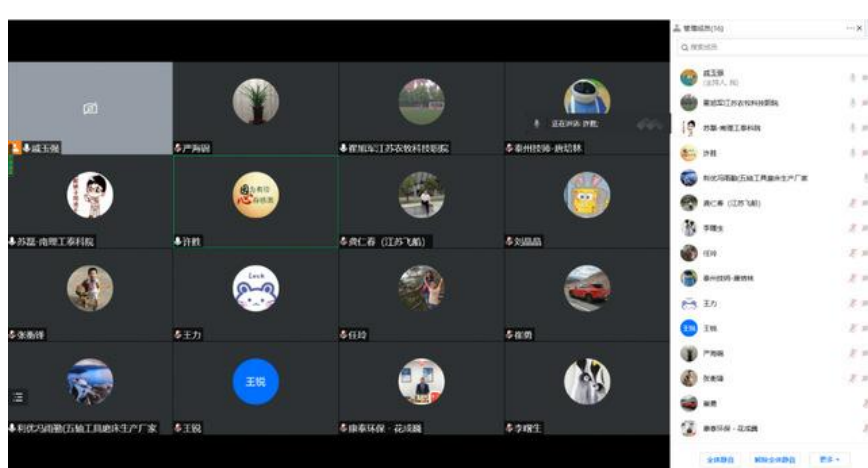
臧玉强
严海铜
霍旭军江苏农牧科技职院
泰州技师-唐幼林
正在讲话: 许胜
苏磊-南理工泰科院
许胜
龚仁春（江苏飞船）
刘晶晶
张衡锋
王力
任玲
崔勇
利优马钢勤(五轴工具)磨床生产厂家
王锐
王锐
康泰环保 - 花成巍
李耀生

管理成员(16)
搜索成员
臧玉强
(主持人, 我)
霍旭军江苏农牧科技职院
苏磊-南理工泰科院
许胜
利优马钢勤(五轴工具)磨床生产厂家
龚仁春（江苏飞船）
李耀生
任玲
泰州技师-唐幼林
王力
王锐
严海铜
张衡锋
崔勇
康泰环保 - 花成巍
全体静音
解除全体静音
更多